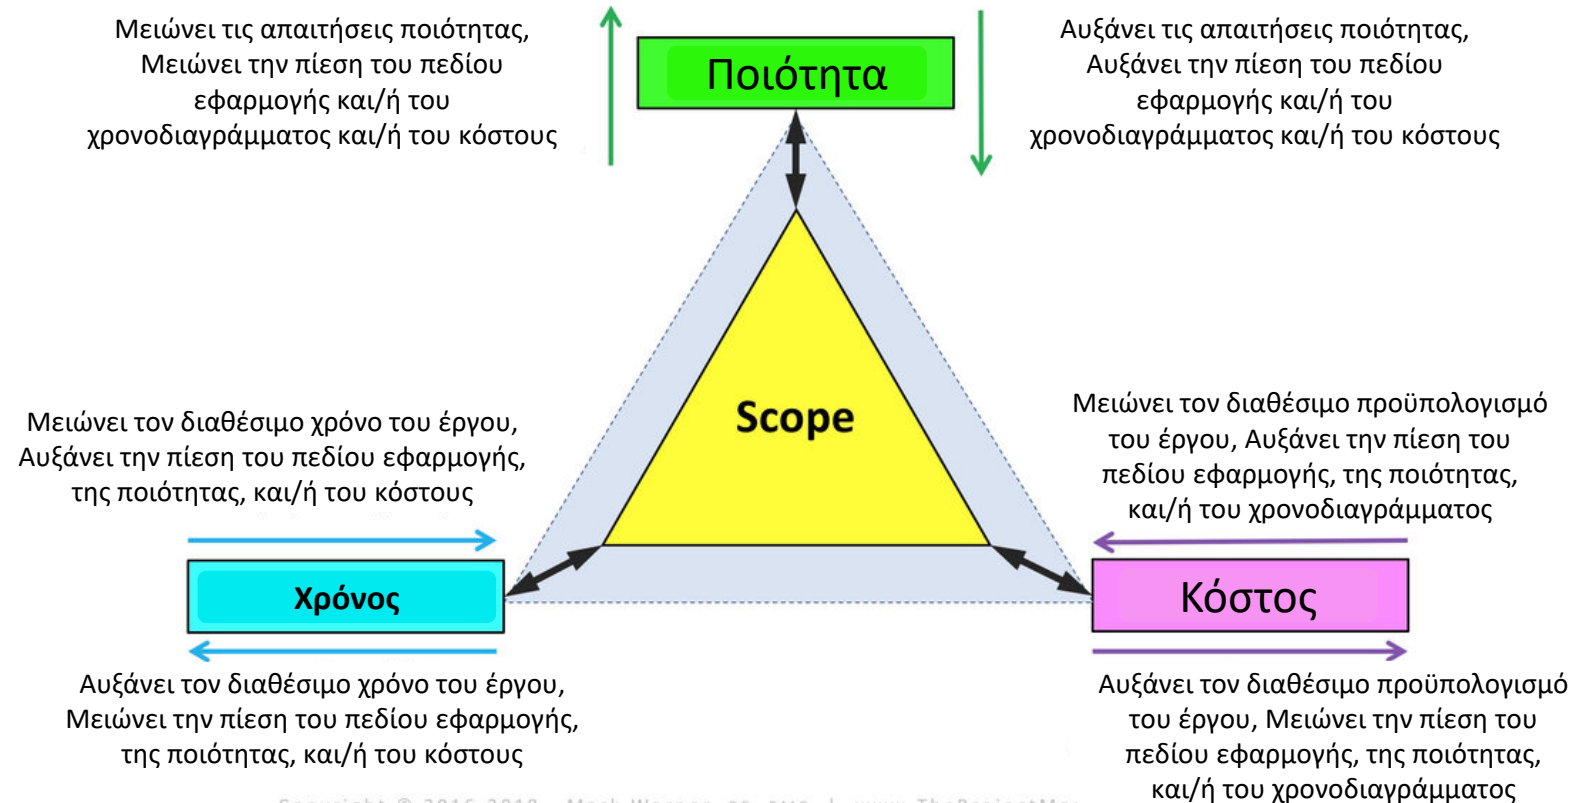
Μειώνει τις απαιτήσεις ποιότητας, Μειώνει την πίεση του πεδίου εφαρμογής και/ή του χρονοδιαγράμματος και/ή του κόστους

Ποιότητα

Αυξάνει τις απαιτήσεις ποιότητας, Αυξάνει την πίεση του πεδίου εφαρμογής και/ή του χρονοδιαγράμματος και/ή του κόστους

Scope

Μειώνει τον διαθέσιμο χρόνο του έργου, Αυξάνει την πίεση του πεδίου εφαρμογής, της ποιότητας, και/ή του κόστους

Μειώνει τον διαθέσιμο προϋπολογισμό του έργου, Αυξάνει την πίεση του πεδίου εφαρμογής, της ποιότητας, και/ή του χρονοδιαγράμματος

Χρόνος

Κόστος

Αυξάνει τον διαθέσιμο χρόνο του έργου, Μειώνει την πίεση του πεδίου εφαρμογής, της ποιότητας, και/ή του κόστους

Αυξάνει τον διαθέσιμο προϋπολογισμό του έργου, Μειώνει την πίεση του πεδίου εφαρμογής, της ποιότητας, και/ή του χρονοδιαγράμματος

Copyright © 2016-2018 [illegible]